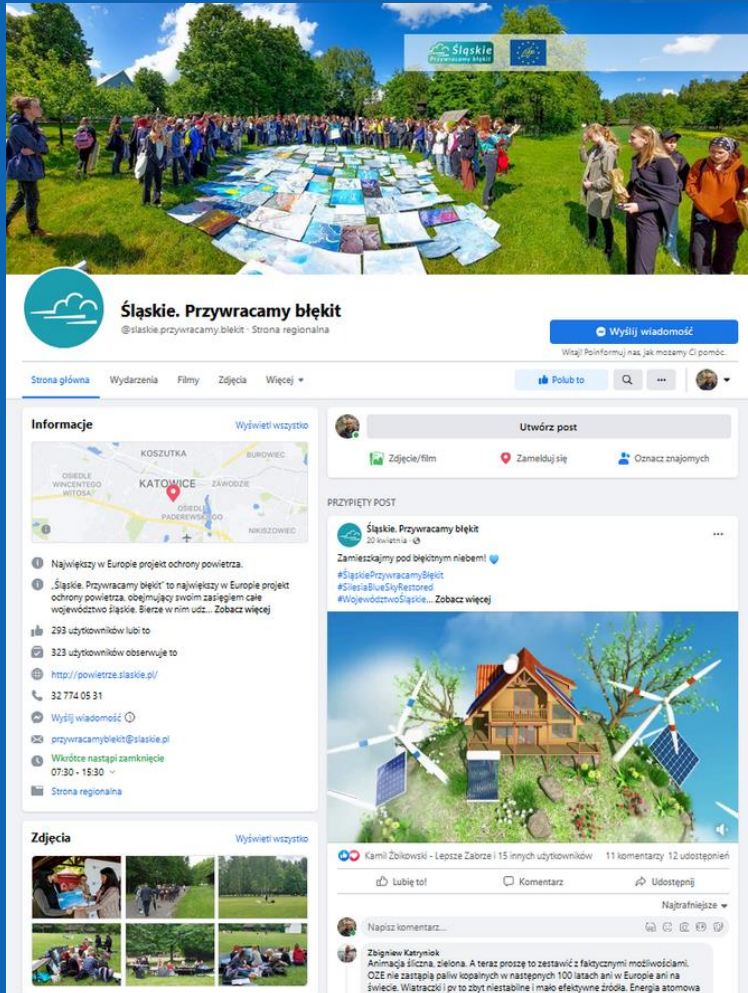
Śląskie Przywracamy błękit

Śląskie. Przywracamy błękit

@slaskie.przywracamy.blekit · Strona regionalna

Wyślij wiadomość

Witaj! Poinformuj nas, jak możemy Ci pomóc.

Strona główna Wydarzenia Filmy Zdjęcia Więcej

Polub to

Informacje

Wyświetl wszystko

KOSZUTKA BUROWIEC OSIEDLE WINCENTEGO WITOSA KATOWICE ZAWODZIE OSIEDLE PADEREWSKIEGO NIKISZOWIEC

Największy w Europie projekt ochrony powietrza.

„Śląskie. Przywracamy błękit" to największy w Europie projekt ochrony powietrza, obejmujący swoim zasięgiem całe województwo śląskie. Bierze w nim udz... Zobacz więcej

293 użytkowników lubi to

323 użytkowników obserwuje to

http://powietrze.slaskie.pl/

32 774 05 31

Wyślij wiadomość

przywracamyblekit@slaskie.pl

Wkrótce nastąpi zamknięcie

07:30 - 15:30

Strona regionalna

Zdjęcia

Wyświetl wszystko

Utwórz post

Zdjęcie/film

Zamelduj się

Oznacz znajomych

PRZYPIĘTY POST

Śląskie. Przywracamy błękit

20 kwietnia ·

Zamieszkajmy pod błękitnym niebem!

#ŚląskiePrzywracamyBłękit
#SilesiaBlueSkyRestored
#WojewództwoŚląskie... Zobacz więcej

Kamil Żbikowski - Lepsze Zabrze i 15 innych użytkowników

11 komentarzy 12 udostępnień

Lubię to!

Komentarz

Udostępnij

Najtrafniejsze

Napisz komentarz...

Zbigniew Katryniok
Animacja śliczna, zielona. A teraz proszę to zestawić z faktycznymi możliwościami. OZE nie zastąpią paliw kopalnych w następnych 100 latach ani w Europie ani na świecie. Wiatraczki i pv to zbyt niestabline i mało efektywne źródła. Energia atomowa